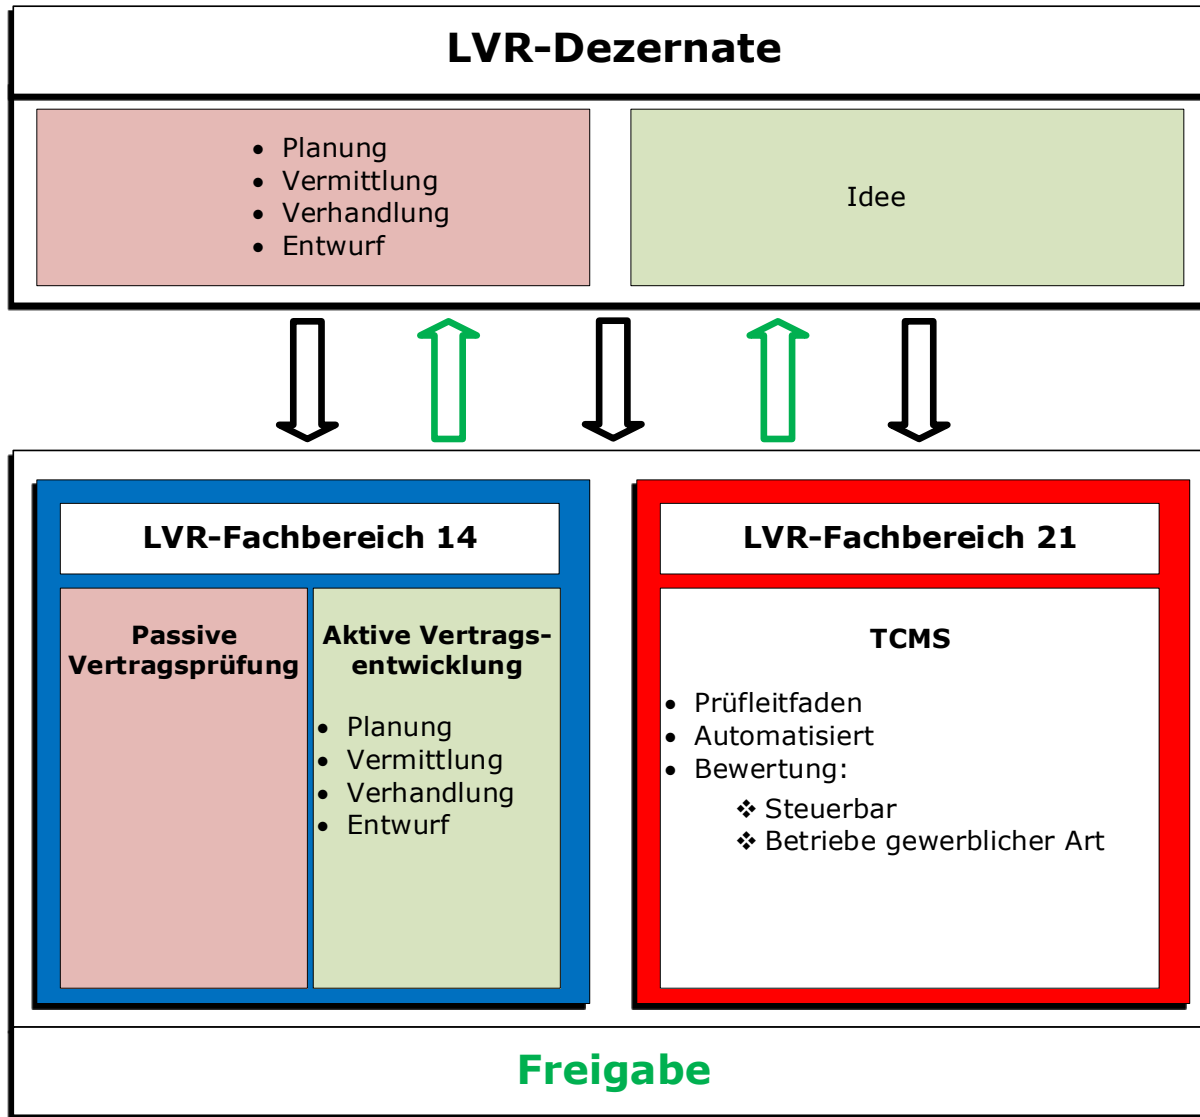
LVR-Dezernate

- Planung
- Vermittlung
- Verhandlung
- Entwurf

Idee

LVR-Fachbereich 14

Passive Vertragsprüfung

Aktive Vertragsentwicklung

- Planung
- Vermittlung
- Verhandlung
- Entwurf

LVR-Fachbereich 21

TCMS

- Prüfleitfaden
- Automatisiert
- Bewertung:
  - ❖ Steuerbar
  - ❖ Betriebe gewerblicher Art

Freigabe